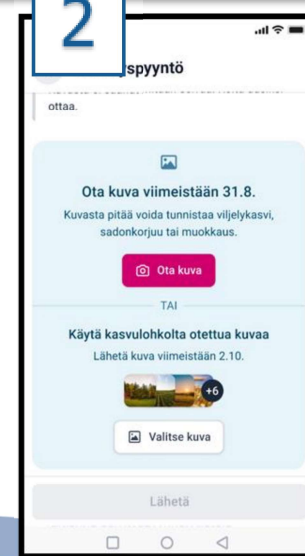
2

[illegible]spyyntö

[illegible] ottaa.

Ota kuva viimeistään 31.8.

Kuvasta pitää voida tunnistaa viljelykasvi, sadonkorjuu tai muokkaus.

Ota kuva

TAI

Käytä kasvulohkolta otettua kuvaa

Lähetä kuva viimeistään 2.10.

+6

Valitse kuva

Lähetä